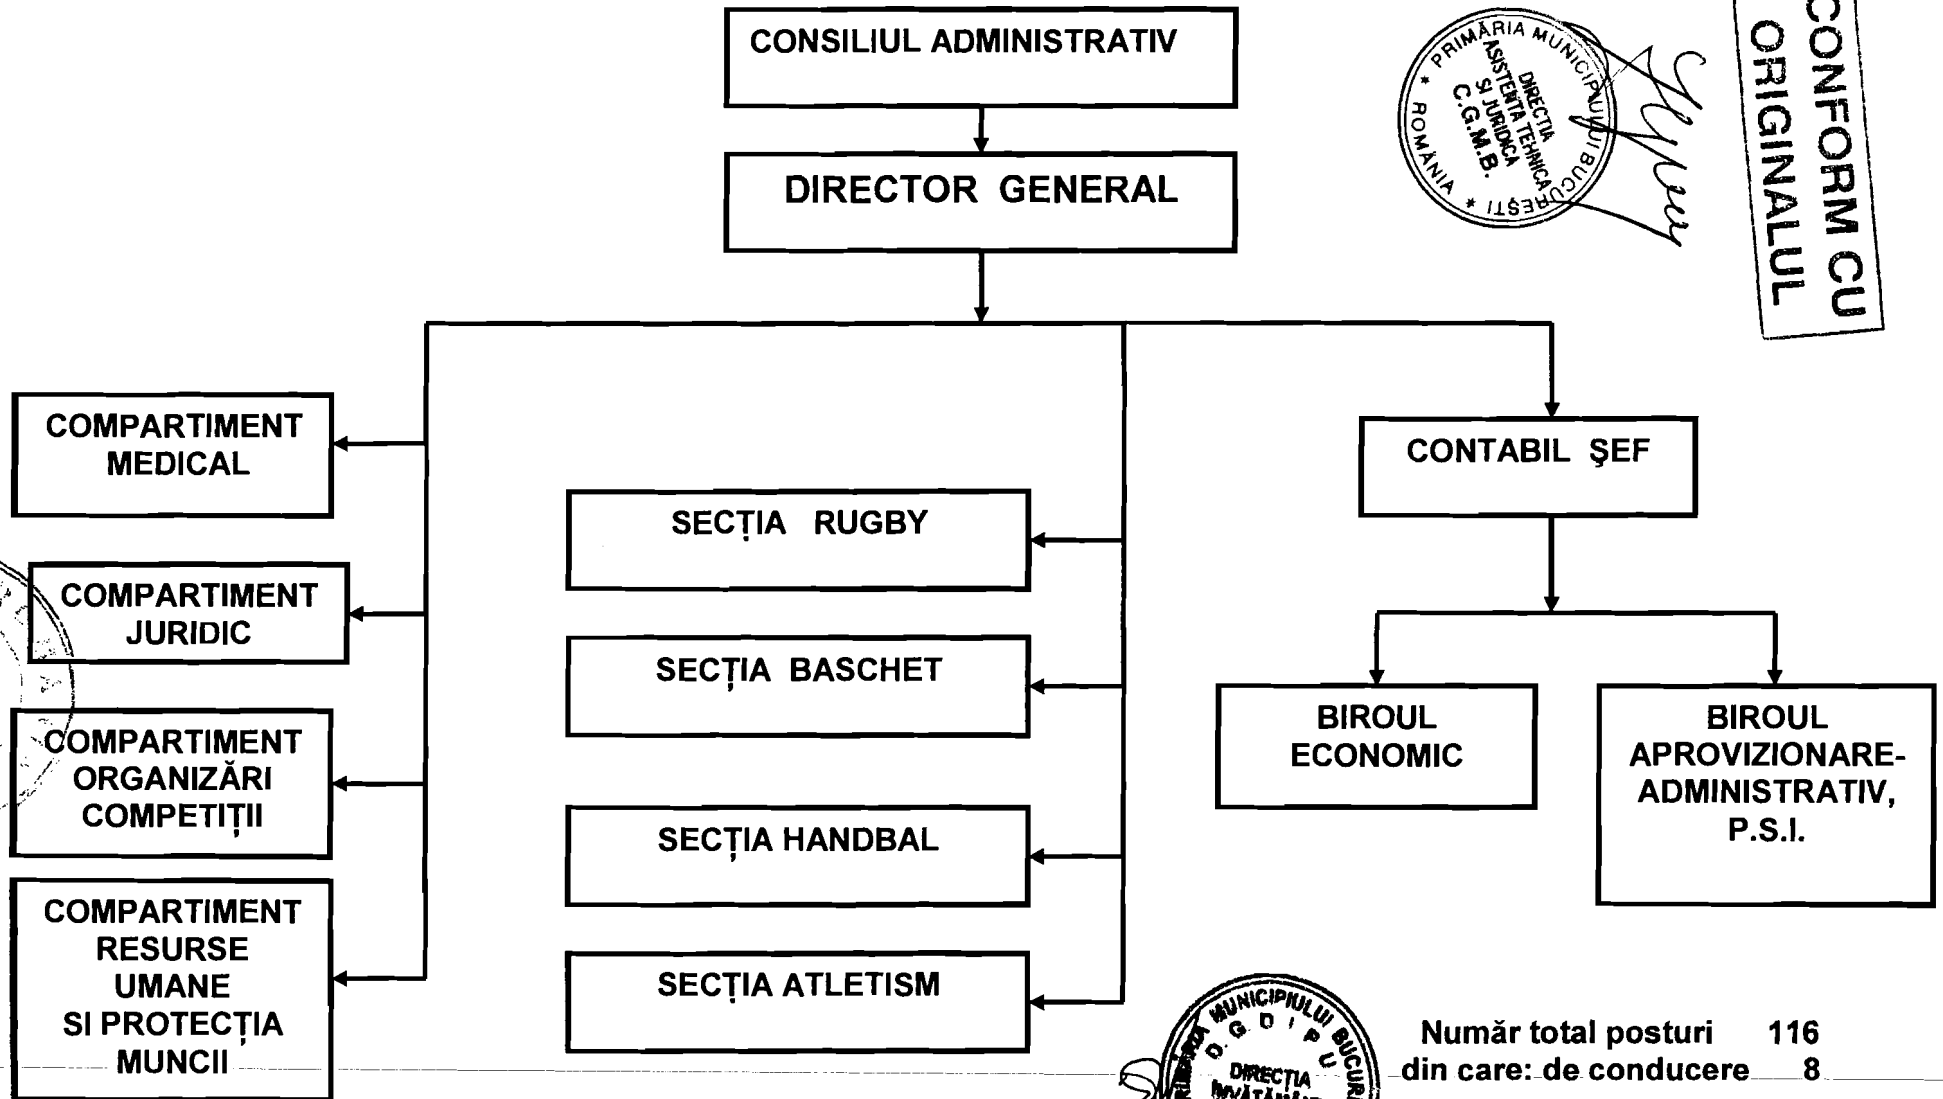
CONSILIUL ADMINISTRATIV

DIRECTOR GENERAL

PRIMĂRIA MUNICIPIULUI BUCUREŞTI
DIRECTIA ASISTENTA TEHNICA SI JURIDICA C.G.M.B.
ROMÂNIA

CONFORM CU ORIGINALUL

COMPARTIMENT MEDICAL

COMPARTIMENT JURIDIC

COMPARTIMENT ORGANIZĂRI COMPETIȚII

COMPARTIMENT RESURSE UMANE SI PROTECȚIA MUNCII

SECȚIA RUGBY

SECȚIA BASCHET

SECȚIA HANDBAL

SECȚIA ATLETISM

CONTABIL ŞEF

BIROUL ECONOMIC

BIROUL APROVIZIONARE-ADMINISTRATIV, P.S.I.

MUNICIPIULUI BUCUR
D.G.D.P.U.
DIRECTIA
ÎNVĂȚĂM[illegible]

Număr total posturi 116
din care: de conducere 8